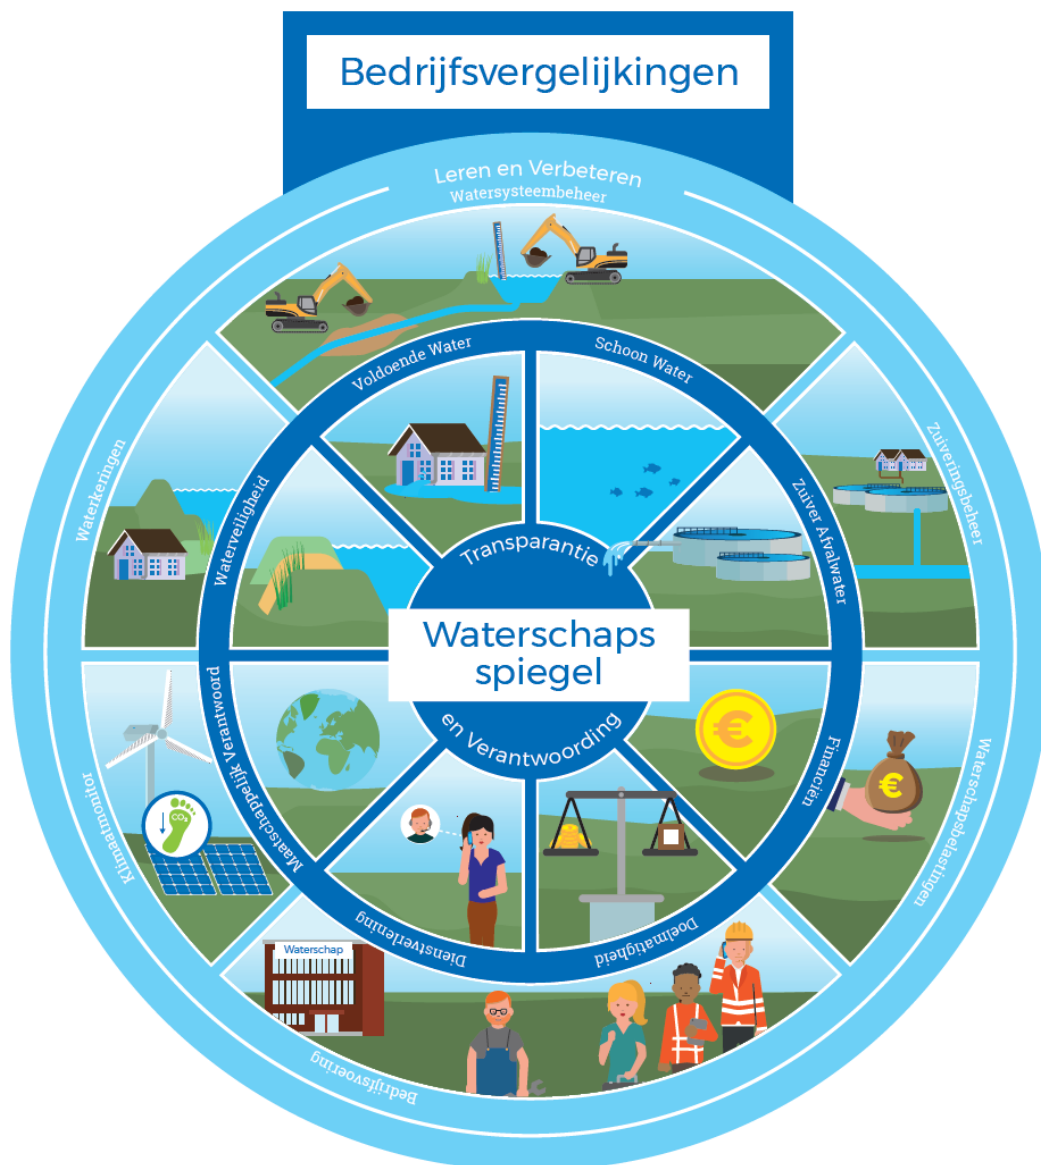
Bedrijfsvergelijkingen

Leren en Verbeteren

Watersysteembeheer

Voldoende Water

Schoon Water

Waterkeringen

Waterveiligheid

Zuiveringsbeheer

Zuiver Afvalwater

Transparantie

Waterschaps spiegel

en Verantwoording

Maatschappelijk Verantwoord

Financiën

Klimaatmonitor

$CO_2$

Waterschapsbelastingen

Dienstverlening

Doelmatigheid

Waterschap

Bedrijfsvoering